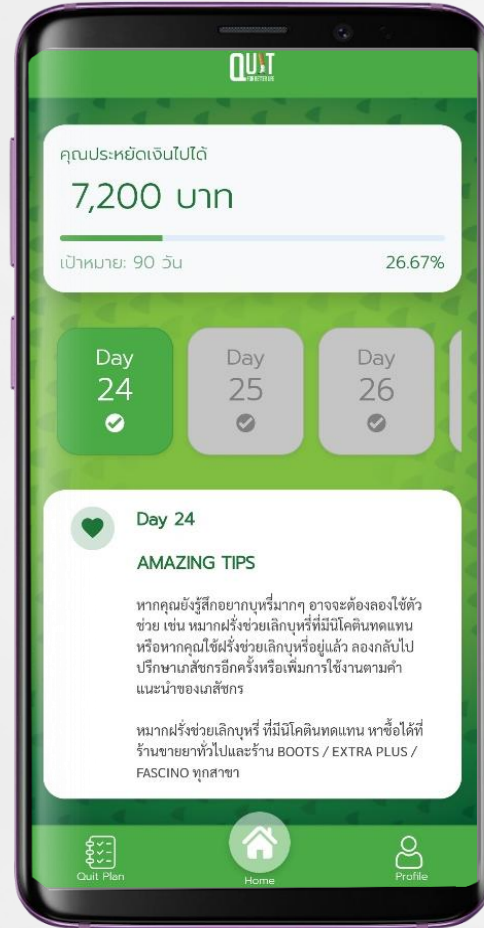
QUIT
FOR BETTER LIFE

คุณประหยัดเงินไปได้

7,200 บาท

เป้าหมาย: 90 วัน

26.67%

Day 24

Day 25

Day 26

Day 24

AMAZING TIPS

หากคุณยังรู้สึกอยากบุหรี่มากๆ อาจจะต้องลองใช้ตัวช่วย เช่น หมากฝรั่งช่วยเลิกบุหรี่ที่มีนิโคตินทดแทน หรือหากคุณใช้ฝรั่งช่วยเลิกบุหรี่อยู่แล้ว ลองกลับไปปรึกษาเภสัชกรอีกครั้งหรือเพิ่มการใช้งานตามคำแนะนำของเภสัชกร

หมากฝรั่งช่วยเลิกบุหรี่ ที่มีนิโคตินทดแทน หาซื้อได้ที่ร้านขายยาทั่วไปและร้าน BOOTS / EXTRA PLUS / FASCINO ทุกสาขา

Quit Plan

Home

Profile